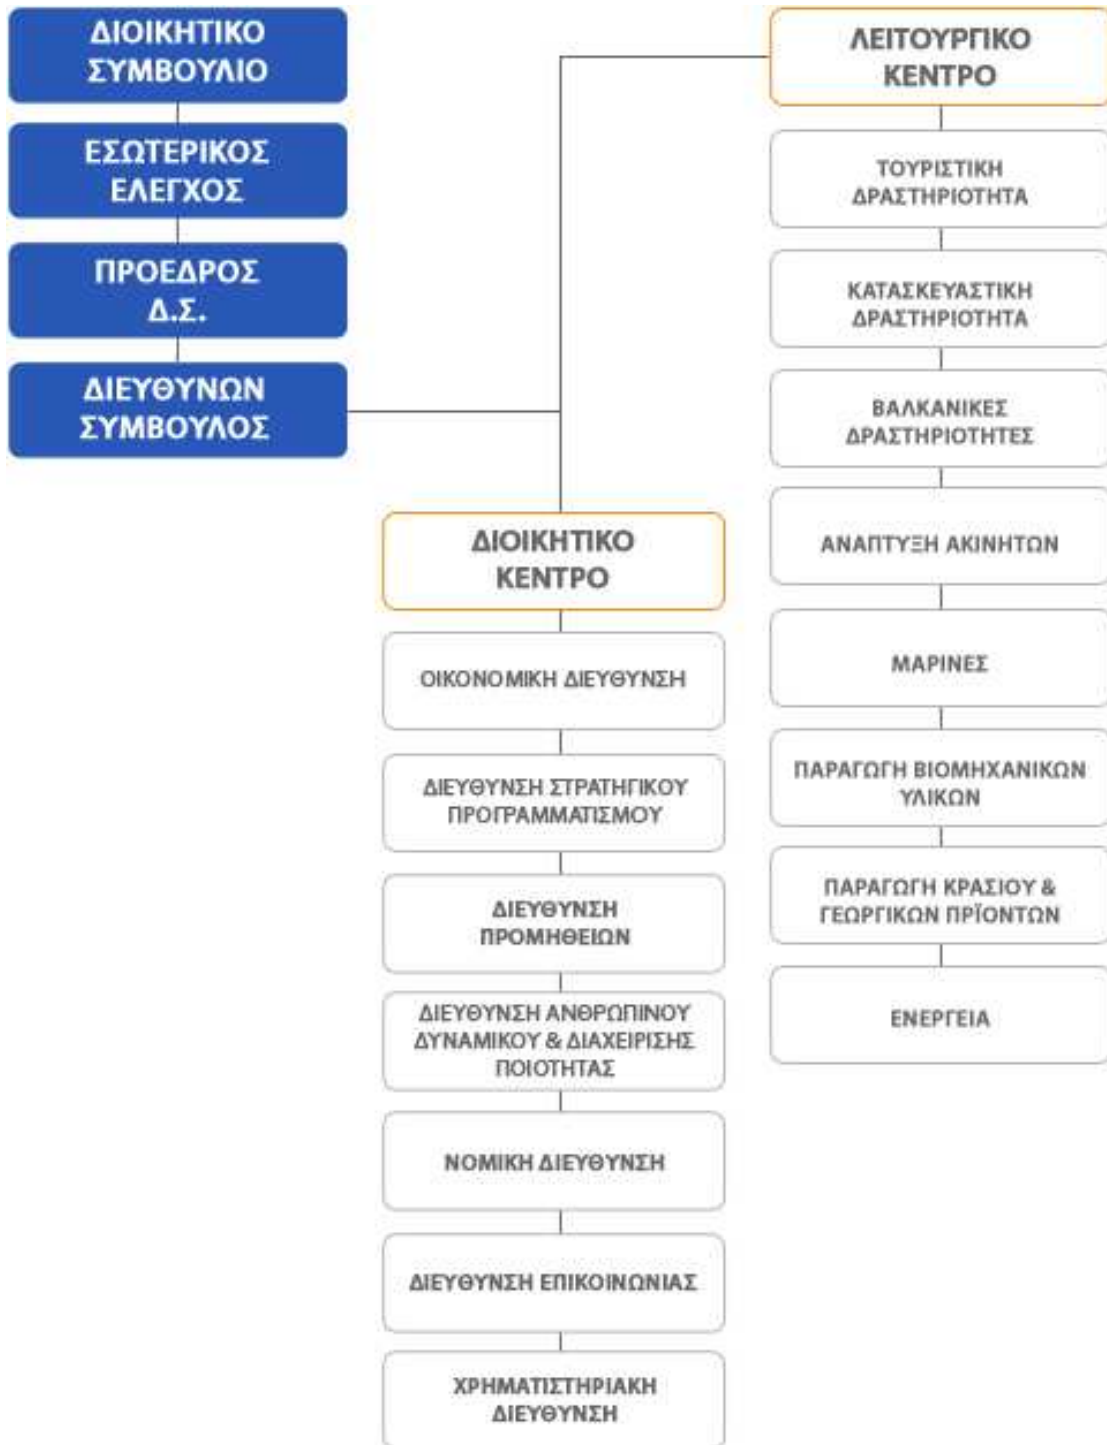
ΔΙΟΙΚΗΤΙΚΟ ΣΥΜΒΟΥΛΙΟ

ΕΣΩΤΕΡΙΚΟΣ ΕΛΕΓΧΟΣ

ΠΡΟΕΔΡΟΣ Δ.Σ.

ΔΙΕΥΘΥΝΩΝ ΣΥΜΒΟΥΛΟΣ

ΛΕΙΤΟΥΡΓΙΚΟ ΚΕΝΤΡΟ

ΤΟΥΡΙΣΤΙΚΗ ΔΡΑΣΤΗΡΙΟΤΗΤΑ

ΚΑΤΑΣΚΕΥΑΣΤΙΚΗ ΔΡΑΣΤΗΡΙΟΤΗΤΑ

ΒΑΛΚΑΝΙΚΕΣ ΔΡΑΣΤΗΡΙΟΤΗΤΕΣ

ΑΝΑΠΤΥΞΗ ΑΚΙΝΗΤΩΝ

ΜΑΡΙΝΕΣ

ΠΑΡΑΓΩΓΗ ΒΙΟΜΗΧΑΝΙΚΩΝ ΥΛΙΚΩΝ

ΠΑΡΑΓΩΓΗ ΚΡΑΣΙΟΥ & ΓΕΩΡΓΙΚΩΝ ΠΡΪΟΝΤΩΝ

ΕΝΕΡΓΕΙΑ

ΔΙΟΙΚΗΤΙΚΟ ΚΕΝΤΡΟ

ΟΙΚΟΝΟΜΙΚΗ ΔΙΕΥΘΥΝΣΗ

ΔΙΕΥΘΥΝΣΗ ΣΤΡΑΤΗΓΙΚΟΥ ΠΡΟΓΡΑΜΜΑΤΙΣΜΟΥ

ΔΙΕΥΘΥΝΣΗ ΠΡΟΜΗΘΕΙΩΝ

ΔΙΕΥΘΥΝΣΗ ΑΝΘΡΩΠΙΝΟΥ ΔΥΝΑΜΙΚΟΥ & ΔΙΑΧΕΙΡΙΣΗΣ ΠΟΙΟΤΗΤΑΣ

ΝΟΜΙΚΗ ΔΙΕΥΘΥΝΣΗ

ΔΙΕΥΘΥΝΣΗ ΕΠΙΚΟΙΝΩΝΙΑΣ

ΧΡΗΜΑΤΙΣΤΗΡΙΑΚΗ ΔΙΕΥΘΥΝΣΗ